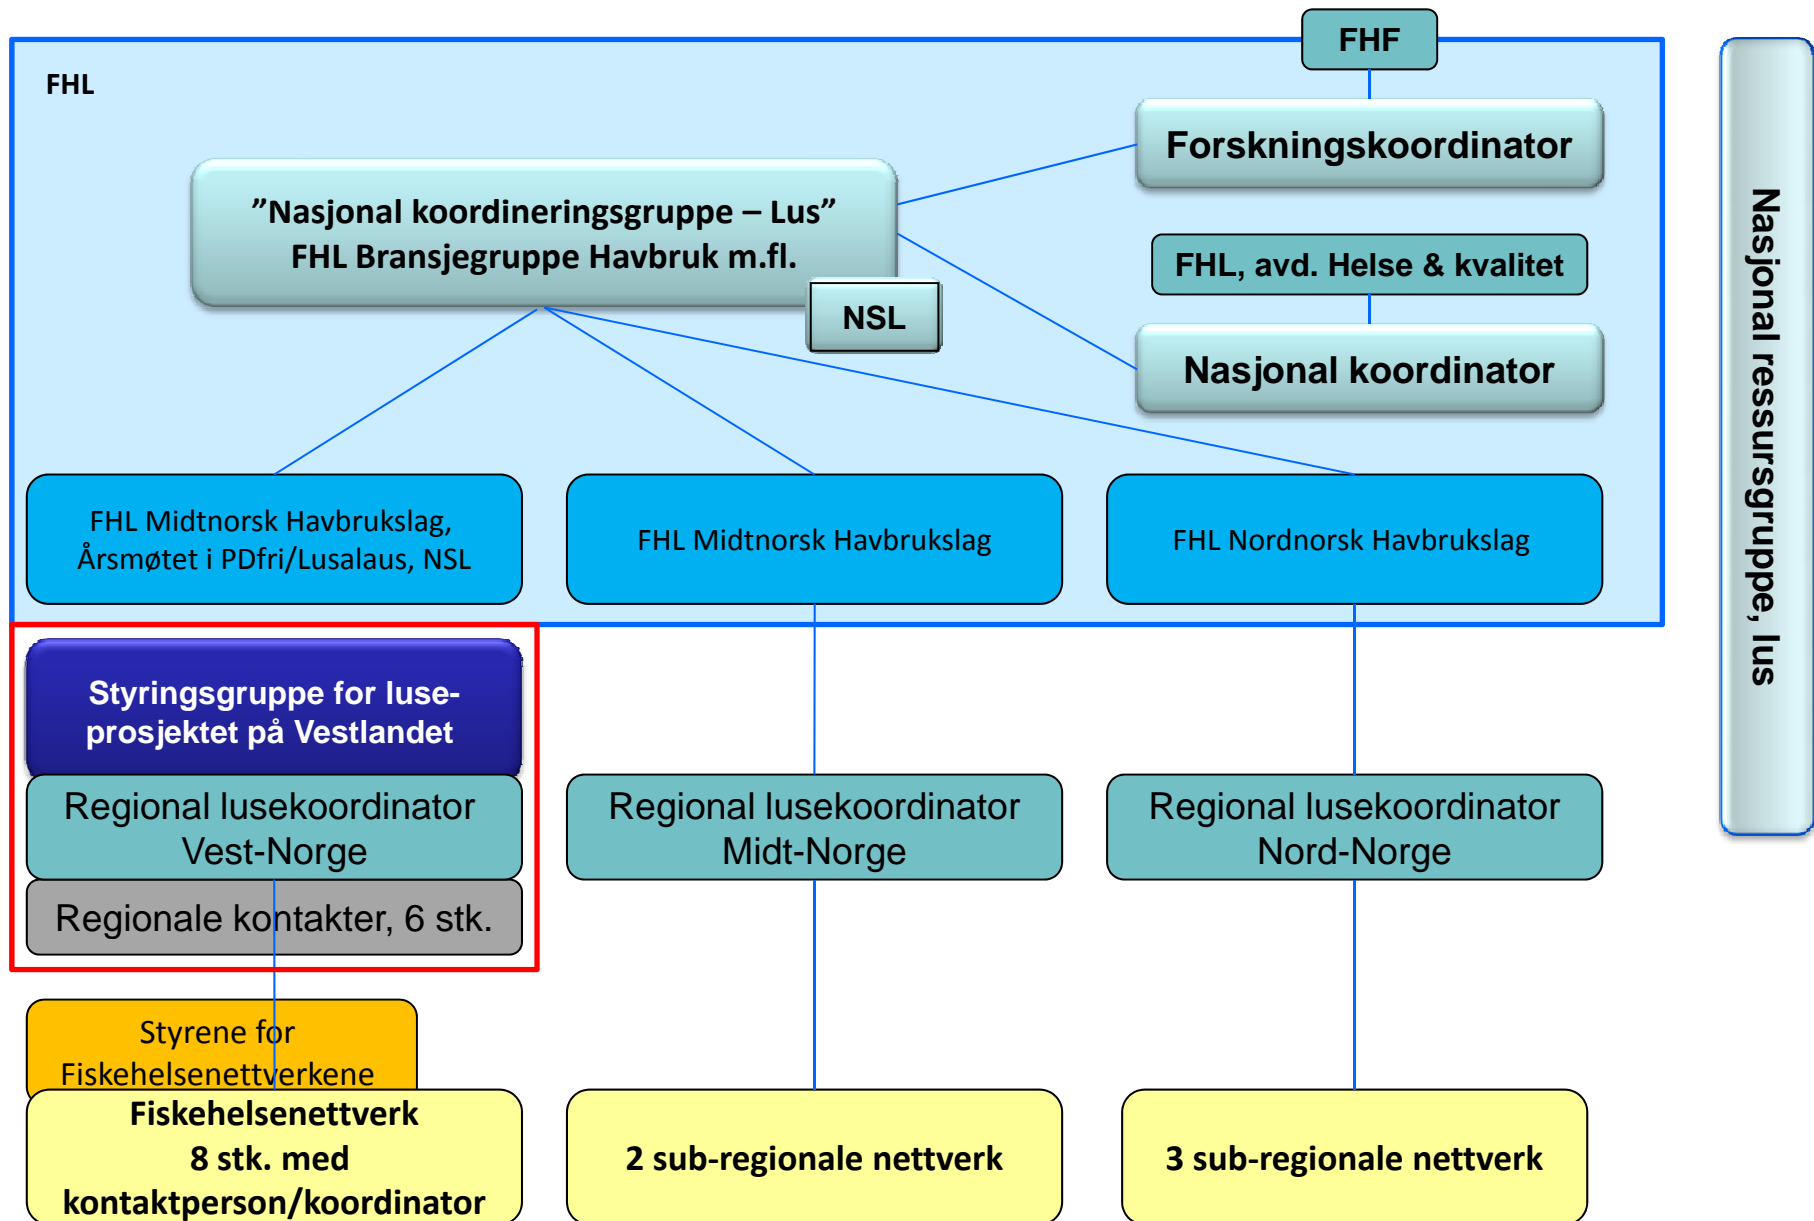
FHF

FHL

Forskningskoordinator

"Nasjonal koordineringsgruppe – Lus"
FHL Bransjegruppe Havbruk m.fl.

NSL

FHL, avd. Helse & kvalitet

Nasjonal koordinator

FHL Midtnorsk Havbrukslag, Årsmøtet i PDfri/Lusalaus, NSL

FHL Midtnorsk Havbrukslag

FHL Nordnorsk Havbrukslag

Nasjonal ressursgruppe, lus

Styringsgruppe for luse-prosjektet på Vestlandet

Regional lusekoordinator Vest-Norge

Regionale kontakter, 6 stk.

Regional lusekoordinator Midt-Norge

Regional lusekoordinator Nord-Norge

Styrene for Fiskehelsenettverkene

Fiskehelsenettverk
8 stk. med
kontaktperson/koordinator

2 sub-regionale nettverk

3 sub-regionale nettverk